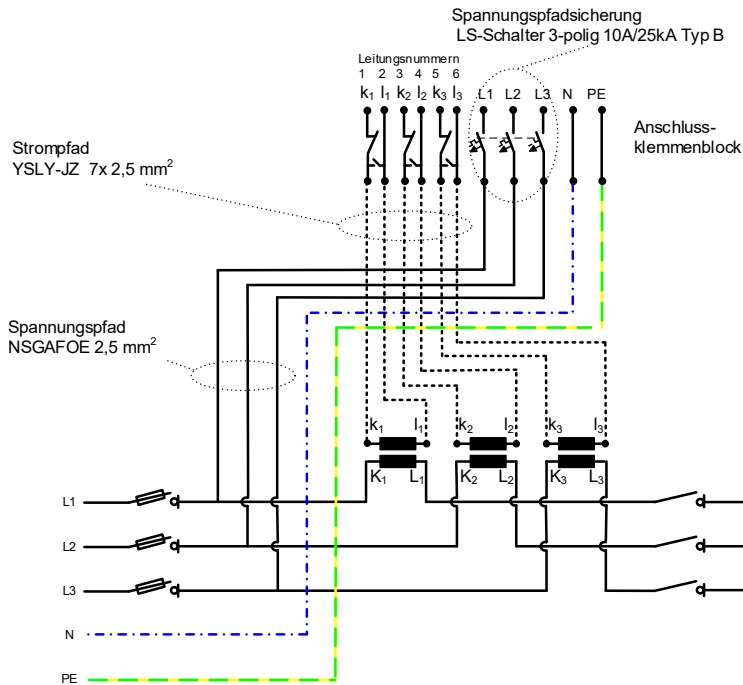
Spannungspfadsicherung
LS-Schalter 3-polig 10A/25kA Typ B

Leitungsnummern
1 2 3 4 5 6
$k_1$ $l_1$ $k_2$ $l_2$ $k_3$ $l_3$ L1 L2 L3 N PE

Anschluss-
klemmenblock

Strompfad
YSLY-JZ 7x 2,5 mm$^2$

Spannungspfad
NSGAFOE 2,5 mm$^2$

$k_1$ $l_1$ $k_2$ $l_2$ $k_3$ $l_3$
$K_1$ $L_1$ $K_2$ $L_2$ $K_3$ $L_3$

L1
L2
L3
N
PE